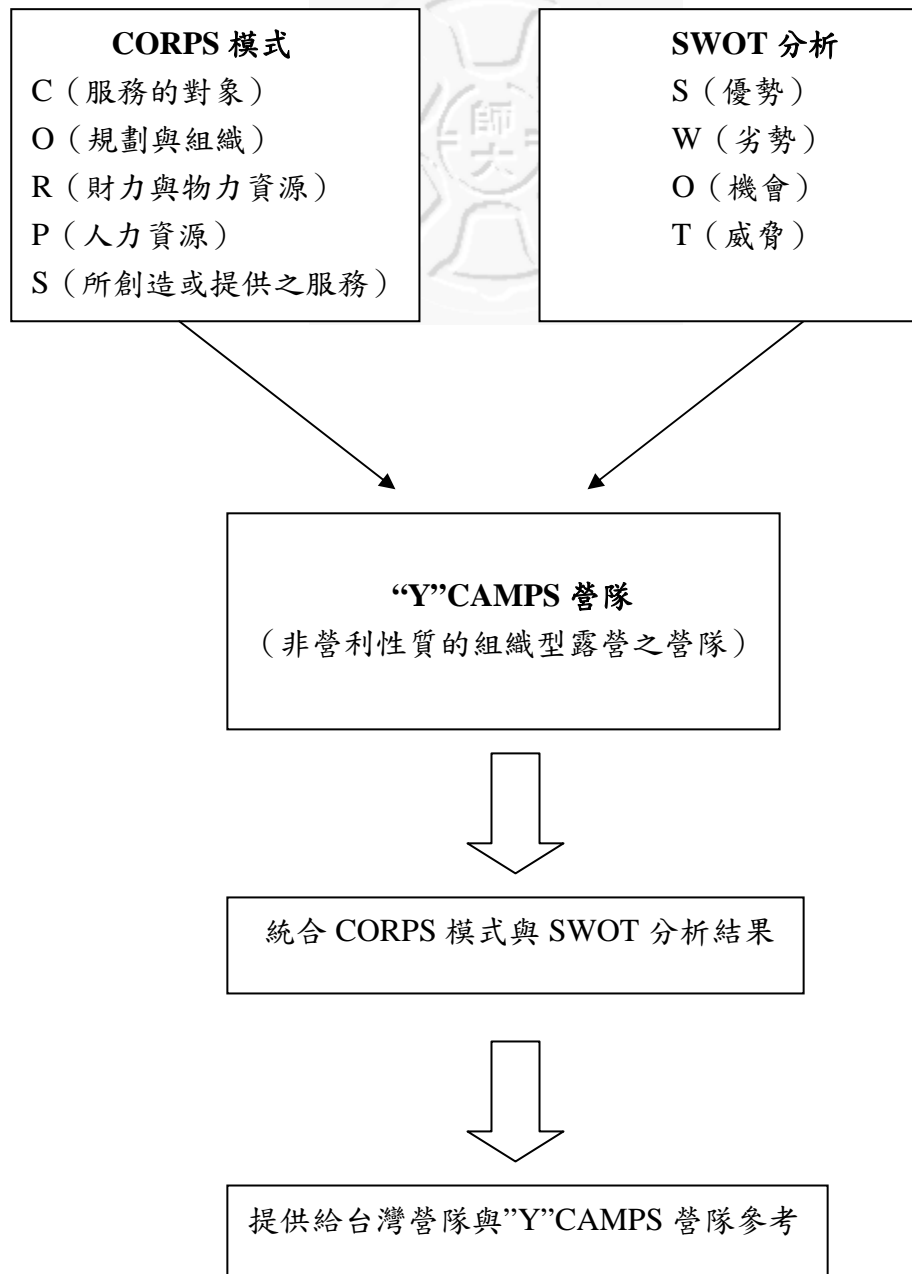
CORPS 模式
C（服務的對象）
O（規劃與組織）
R（財力與物力資源）
P（人力資源）
S（所創造或提供之服務）

SWOT 分析
S（優勢）
W（劣勢）
O（機會）
T（威脅）

"Y"CAMPS 營隊
（非營利性質的組織型露營之營隊）

統合 CORPS 模式與 SWOT 分析結果

提供給台灣營隊與"Y"CAMPS 營隊參考